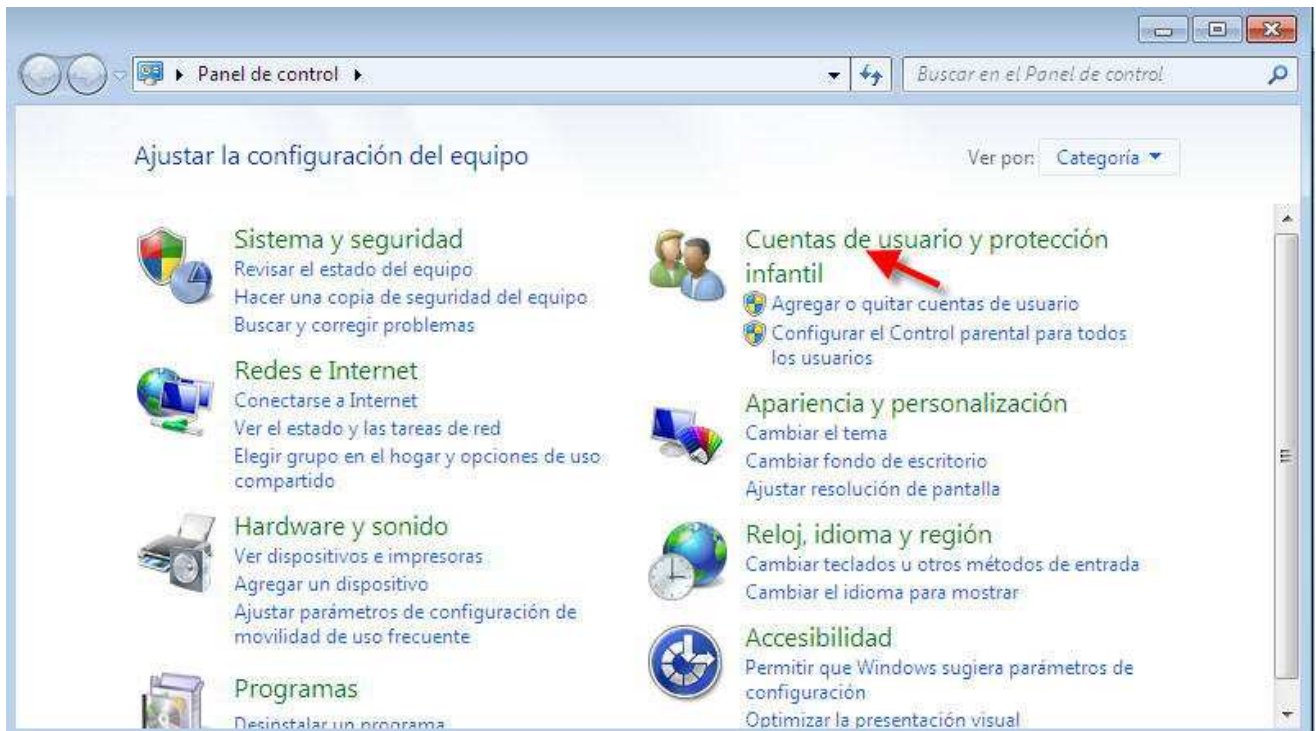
Panel de control ▸

Buscar en el Panel de control

Ajustar la configuración del equipo

Ver por: Categoría ▼

Sistema y seguridad
Revisar el estado del equipo
Hacer una copia de seguridad del equipo
Buscar y corregir problemas

Redes e Internet
Conectarse a Internet
Ver el estado y las tareas de red
Elegir grupo en el hogar y opciones de uso compartido

Hardware y sonido
Ver dispositivos e impresoras
Agregar un dispositivo
Ajustar parámetros de configuración de movilidad de uso frecuente

Programas
Desinstalar un programa

Cuentas de usuario y protección infantil
Agregar o quitar cuentas de usuario
Configurar el Control parental para todos los usuarios

Apariencia y personalización
Cambiar el tema
Cambiar fondo de escritorio
Ajustar resolución de pantalla

Reloj, idioma y región
Cambiar teclados u otros métodos de entrada
Cambiar el idioma para mostrar

Accesibilidad
Permitir que Windows sugiera parámetros de configuración
Optimizar la presentación visual